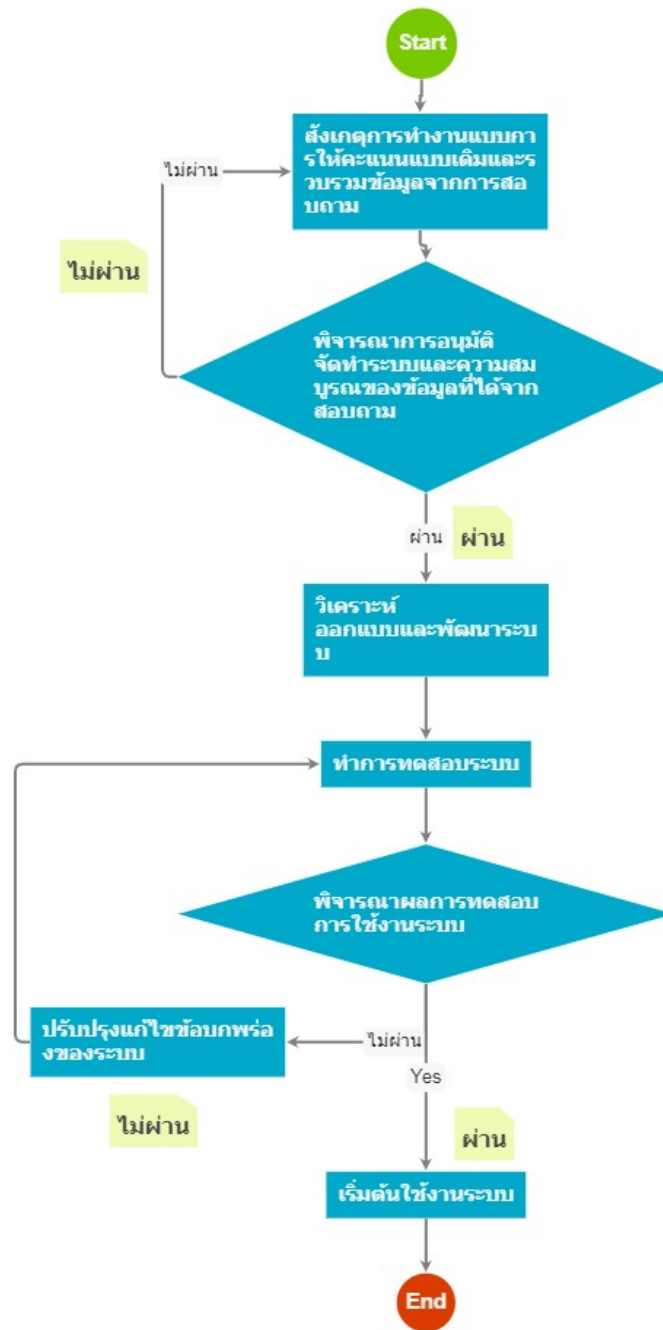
Start

สังเกตุการทำงานแบบการให้คะแนนแบบเดิมและรวบรวมข้อมูลจากการสอบถาม

ไม่ผ่าน

ไม่ผ่าน

พิจารณาการอนุมัติจัดทำระบบและความสมบูรณของข้อมูลที่ได้จากสอบถาม

ผ่าน

ผ่าน

วิเคราะห์ ออกแบบและพัฒนาระบบ

ทำการทดสอบระบบ

พิจารณาผลการทดสอบการใช้งานระบบ

ปรับปรุงแก้ไขข้อบกพร่องของระบบ

ไม่ผ่าน

Yes

ไม่ผ่าน

ผ่าน

เริ่มต้นใช้งานระบบ

End